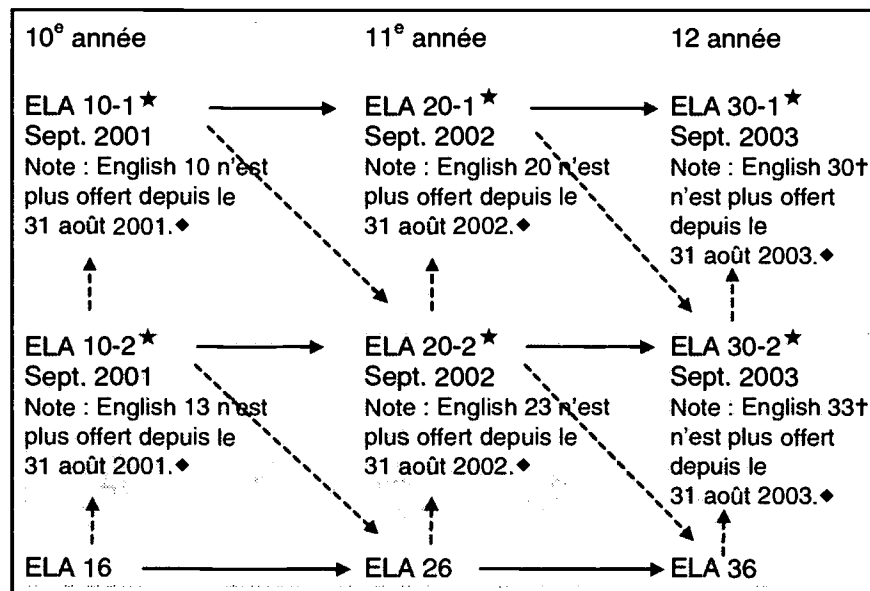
10$^e$ année

ELA 10-1★
Sept. 2001
Note : English 10 n'est plus offert depuis le 31 août 2001.◆

ELA 10-2★
Sept. 2001
Note : English 13 n'est plus offert depuis le 31 août 2001.◆

ELA 16

11$^e$ année

ELA 20-1★
Sept. 2002
Note : English 20 n'est plus offert depuis le 31 août 2002.◆

ELA 20-2★
Sept. 2002
Note : English 23 n'est plus offert depuis le 31 août 2002.◆

ELA 26

12 année

ELA 30-1★
Sept. 2003
Note : English 30† n'est plus offert depuis le 31 août 2003.◆

ELA 30-2★
Sept. 2003
Note : English 33† n'est plus offert depuis le 31 août 2003.◆

ELA 36